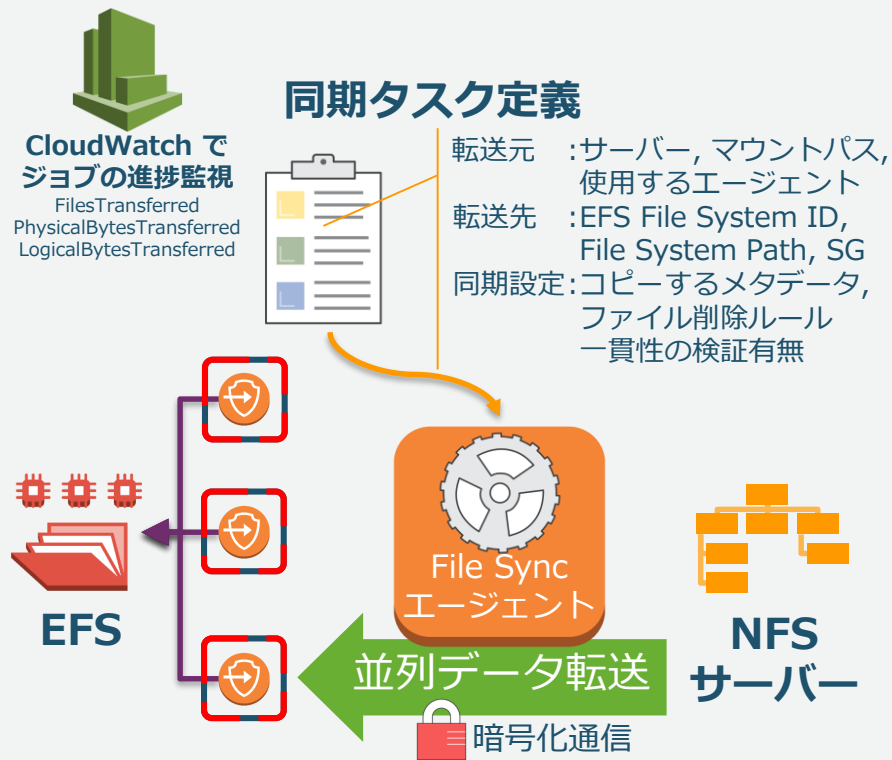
CloudWatch でジョブの進捗監視
FilesTransferred
PhysicalBytesTransferred
LogicalBytesTransferred

同期タスク定義

転送元　:サーバー, マウントパス, 使用するエージェント
転送先　:EFS File System ID, File System Path, SG
同期設定:コピーするメタデータ, ファイル削除ルール 一貫性の検証有無

File Sync エージェント

EFS

NFS サーバー

並列データ転送

暗号化通信